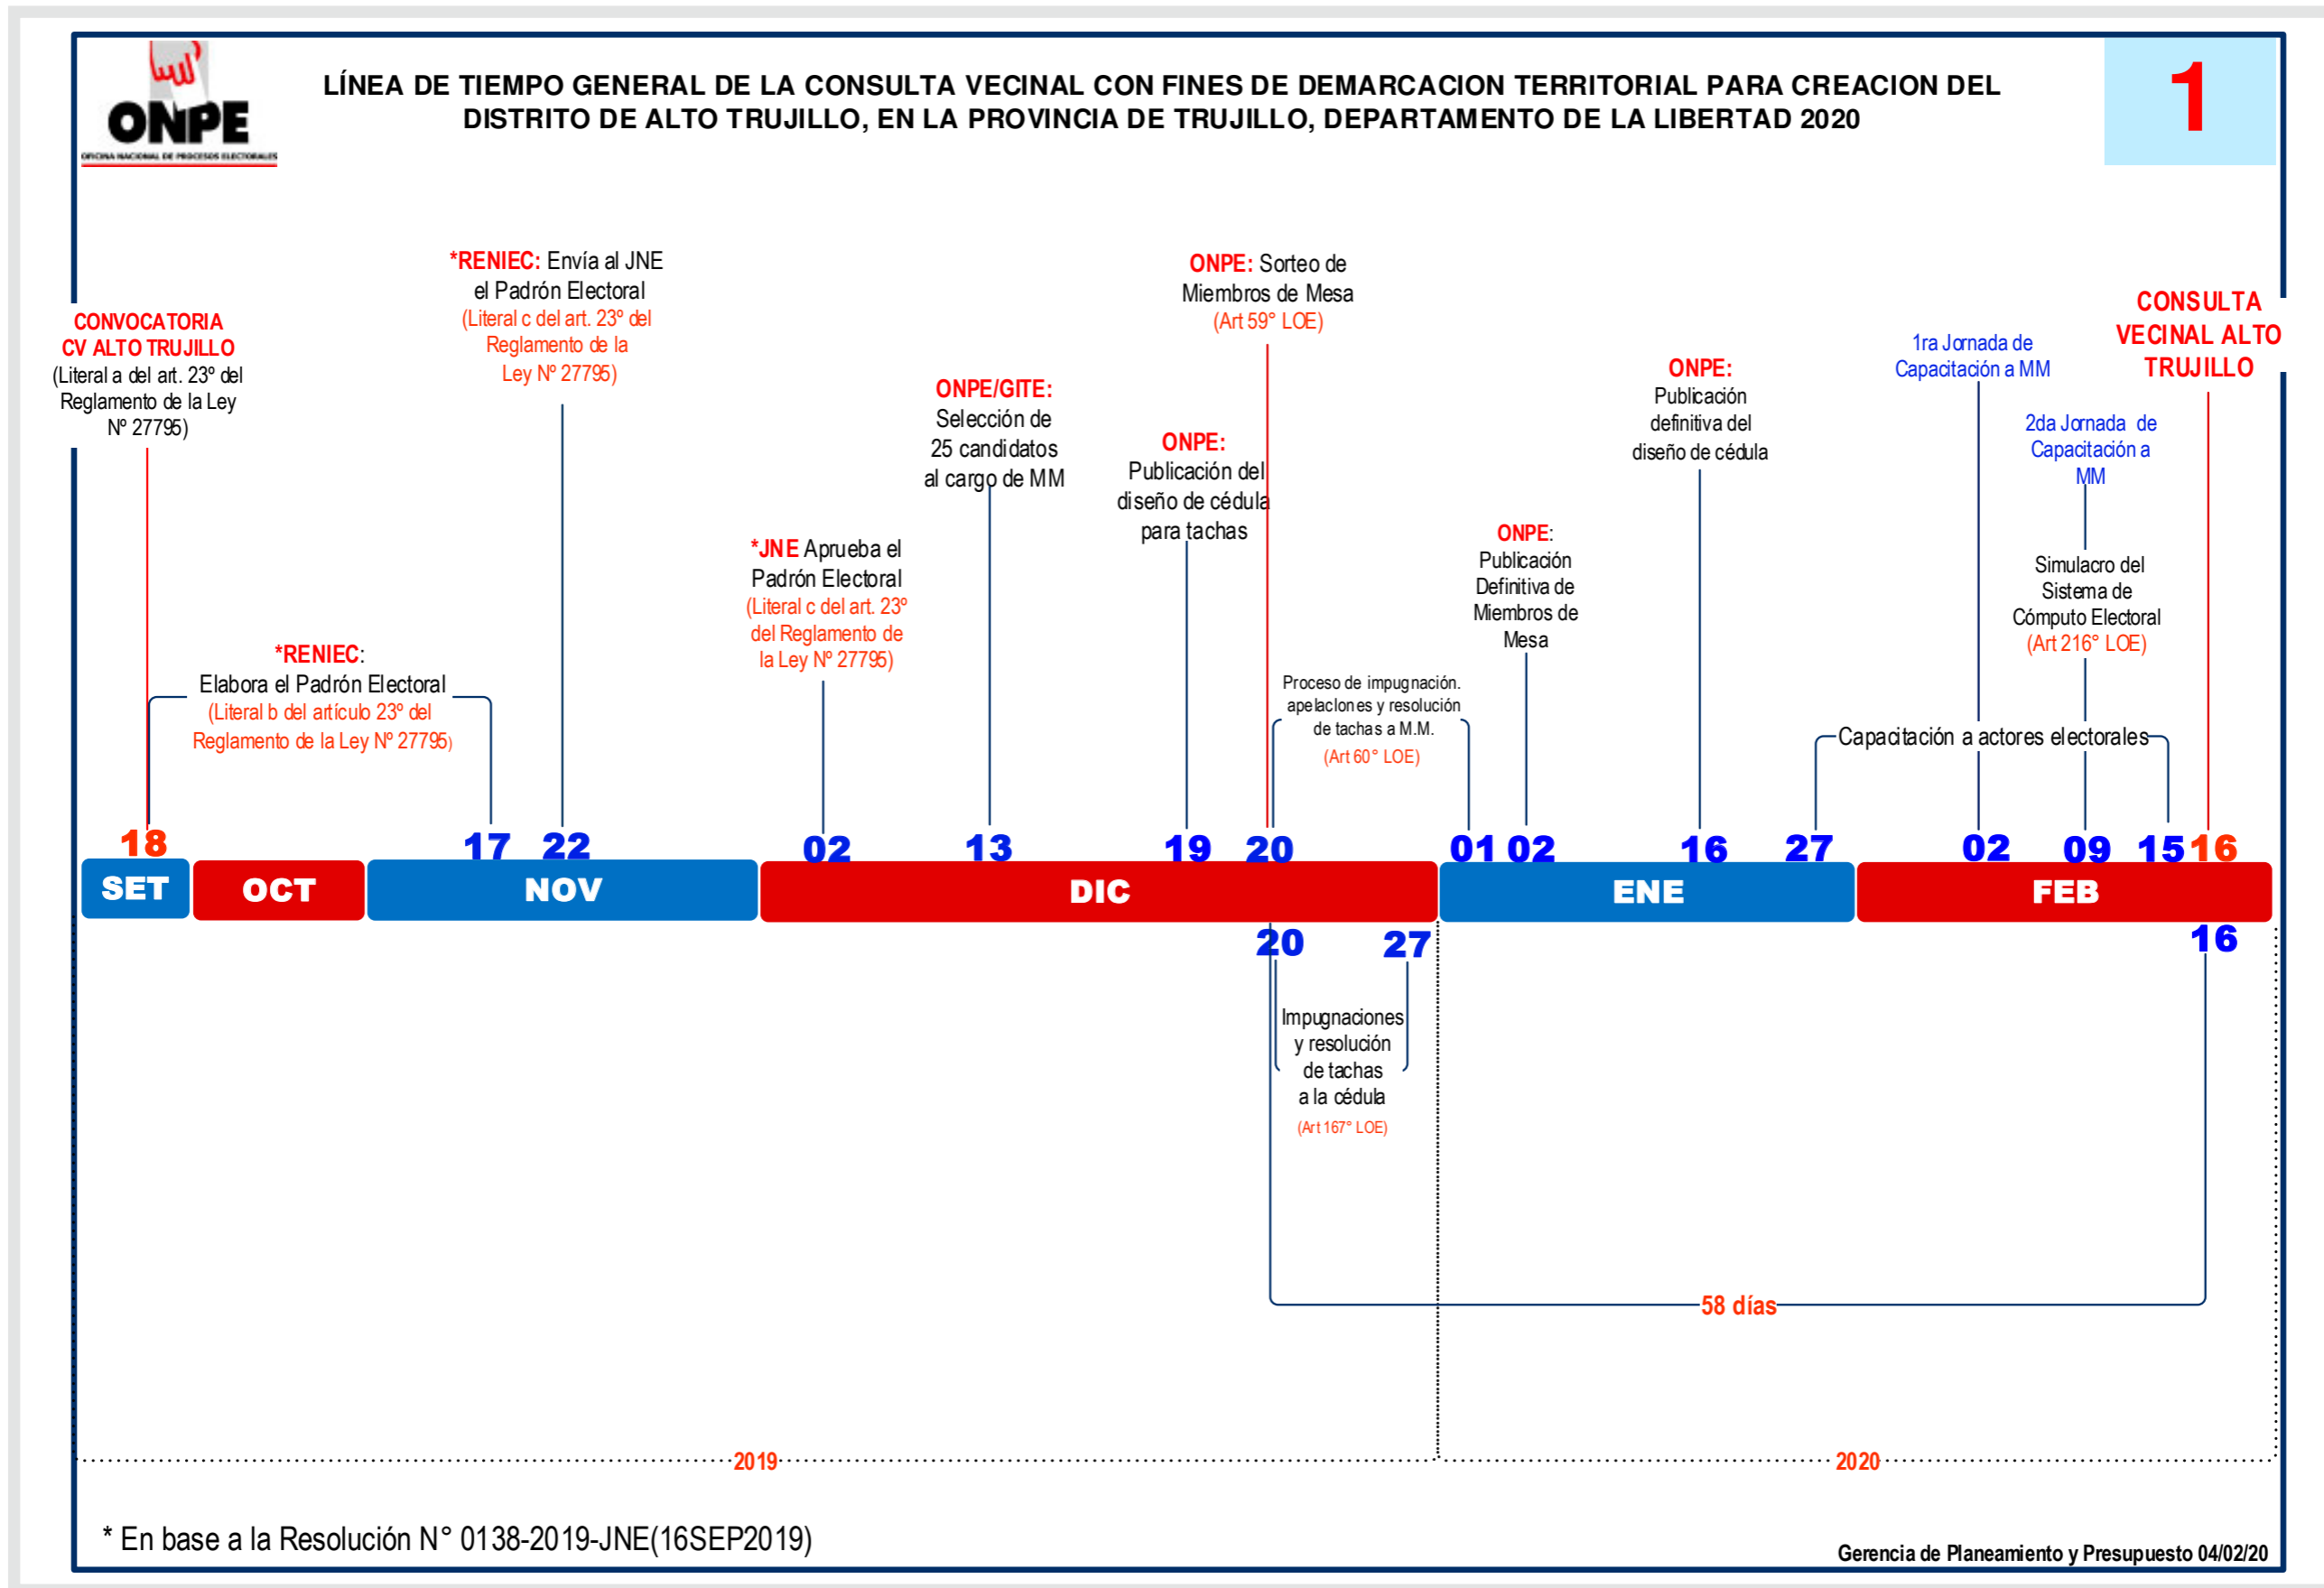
ONPE
OFICINA NACIONAL DE PROCESOS ELECTORALES

LÍNEA DE TIEMPO GENERAL DE LA CONSULTA VECINAL CON FINES DE DEMARCACION TERRITORIAL PARA CREACION DEL DISTRITO DE ALTO TRUJILLO, EN LA PROVINCIA DE TRUJILLO, DEPARTAMENTO DE LA LIBERTAD 2020

1

CONVOCATORIA CV ALTO TRUJILLO (Literal a del art. 23° del Reglamento de la Ley N° 27795)

*RENIEC: Envía al JNE el Padrón Electoral (Literal c del art. 23° del Reglamento de la Ley N° 27795)

*RENIEC: Elabora el Padrón Electoral (Literal b del artículo 23° del Reglamento de la Ley N° 27795)

*JNE Aprueba el Padrón Electoral (Literal c del art. 23° del Reglamento de la Ley N° 27795)

ONPE/GITE: Selección de 25 candidatos al cargo de MM

ONPE: Publicación del diseño de cédula para tachas

ONPE: Sorteo de Miembros de Mesa (Art 59° LOE)

Proceso de impugnación. apelaciones y resolución de tachas a M.M. (Art 60° LOE)

ONPE: Publicación Definitiva de Miembros de Mesa

ONPE: Publicación definitiva del diseño de cédula

1ra Jornada de Capacitación a MM

2da Jornada de Capacitación a MM

Simulacro del Sistema de Cómputo Electoral (Art 216° LOE)

Capacitación a actores electorales

CONSULTA VECINAL ALTO TRUJILLO

18 17 22 02 13 19 20 01 02 16 27 02 09 15 16

SET OCT NOV DIC ENE FEB

20 27 16

Impugnaciones y resolución de tachas a la cédula (Art 167° LOE)

58 días

2019 2020

* En base a la Resolución N° 0138-2019-JNE(16SEP2019)

Gerencia de Planeamiento y Presupuesto 04/02/20